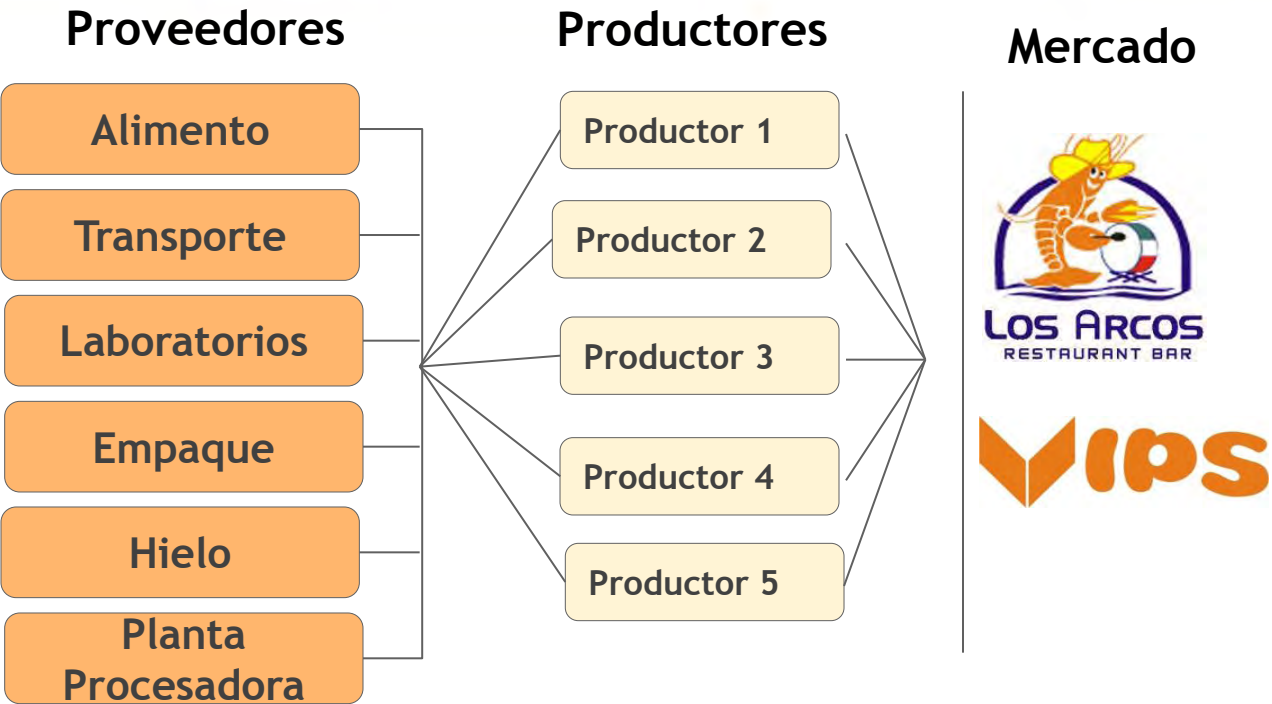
Proveedores

Alimento

Transporte

Laboratorios

Empaque

Hielo

Planta Procesadora

Productores

Productor 1

Productor 2

Productor 3

Productor 4

Productor 5

Mercado

LOS ARCOS
RESTAURANT BAR

VIPS